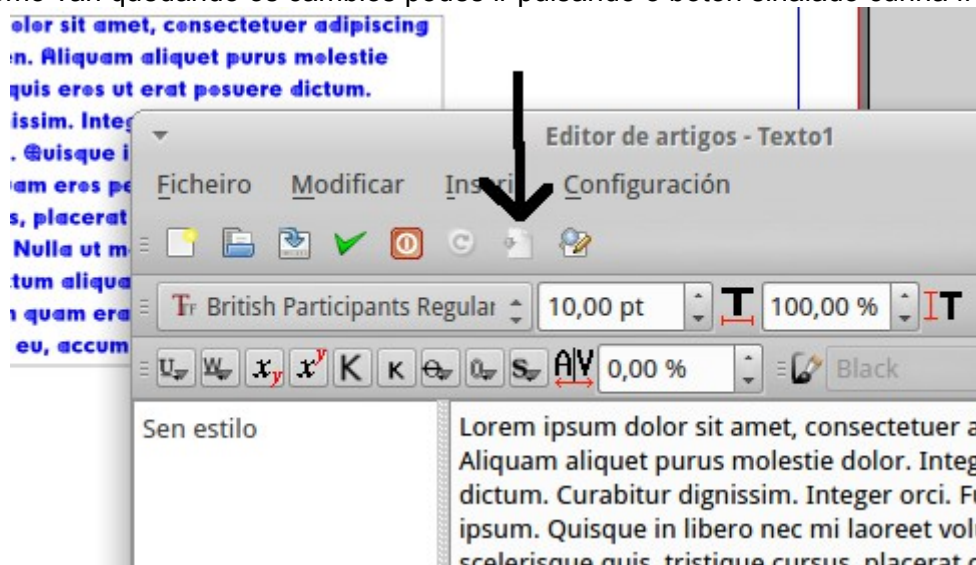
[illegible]
olor sit amet, consectetuer adipiscing
n. Aliquam aliquet purus molestie
quis eros ut erat posuere dictum.
issim. Integ
. Quisque i
am eros pe
s, placerat
Nulla ut m
tum aliqua
quam era
eu, accum

Editor de artigos - Texto1

Ficheiro Modificar Ins Configuración

British Participants Regular 10,00 pt 100,00 %

0,00 % Black

Sen estilo

Lorem ipsum dolor sit amet, consectetuer a
Aliquam aliquet purus molestie dolor. Integ
dictum. Curabitur dignissim. Integer orci. F
ipsum. Quisque in libero nec mi laoreet vol
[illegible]